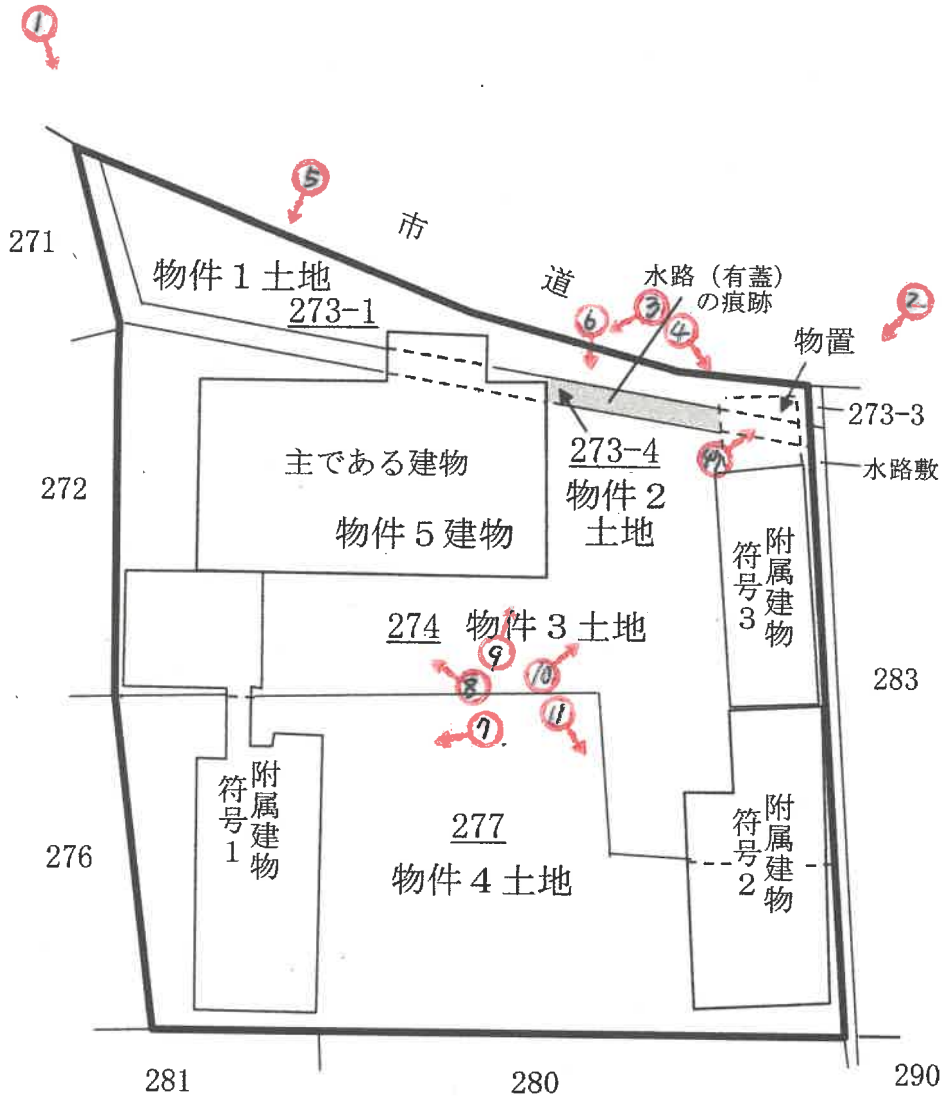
1

5

市

道

271

物件１土地

273-1

水路（有蓋）
の痕跡

2

3

6

4

物置

273-3

水路敷

12

273-4
物件２
土地

主である建物

物件５建物

272

附属建物
符号３

274　物件３土地

9

10

8

11

7

283

附属建物
符号１

277
物件４土地

276

附属建物
符号２

281

280

290